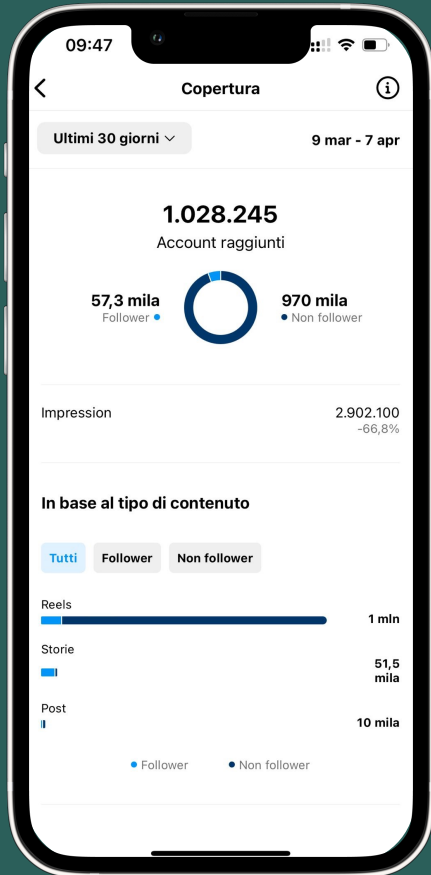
09:47

Copertura

Ultimi 30 giorni

9 mar - 7 apr

1.028.245

Account raggiunti

57,3 mila
Follower

970 mila
Non follower

Impression
2.902.100
-66,8%

In base al tipo di contenuto

Tutti
Follower
Non follower

Reels
1 mln

Storie
51,5 mila

Post
10 mila

Follower
Non follower